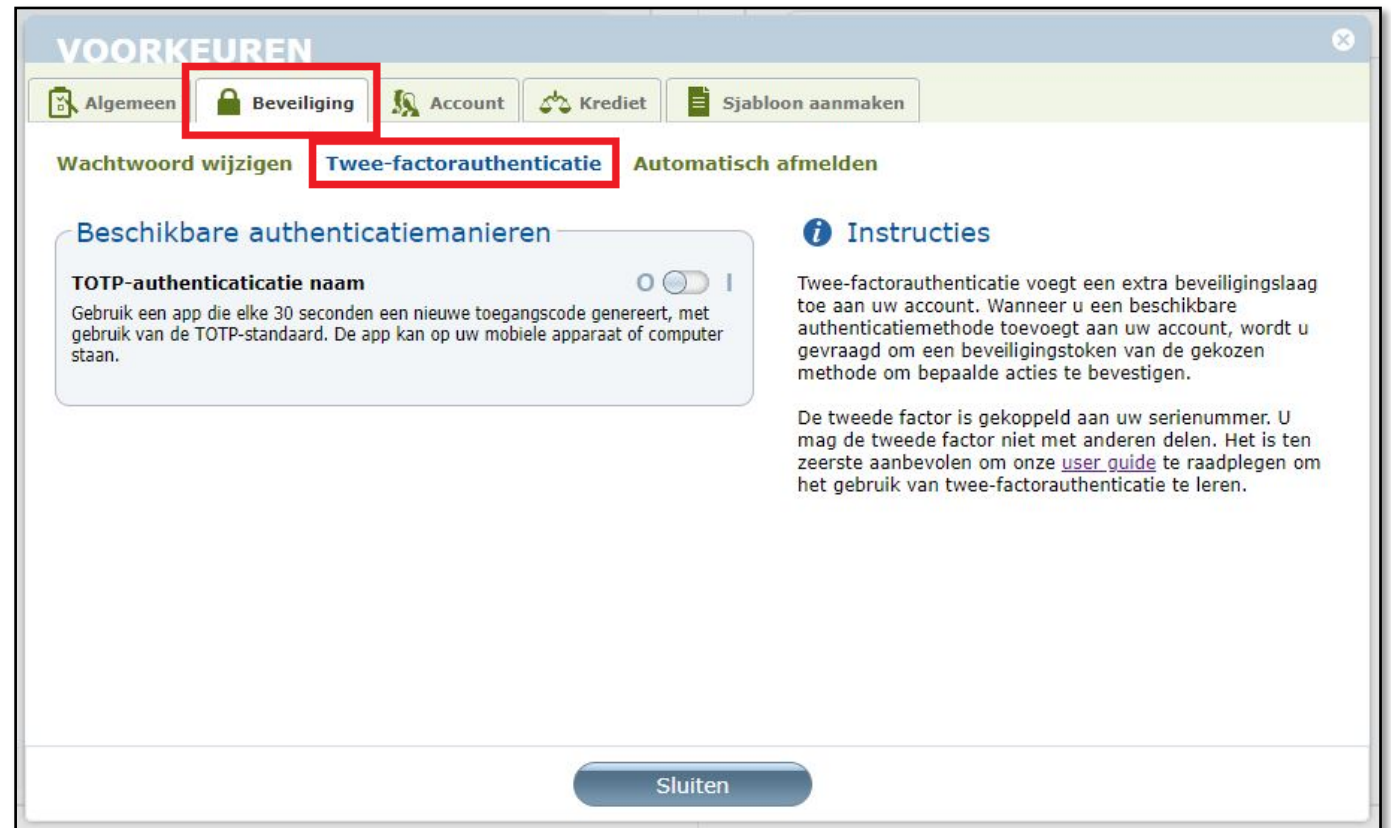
VOORKEUREN

Algemeen | Beveiliging | Account | Krediet | Sjabloon aanmaken

Wachtwoord wijzigen | Twee-factorauthenticatie | Automatisch afmelden

Beschikbare authenticatiemanieren

TOTP-authenticaticatie naam

O I

Gebruik een app die elke 30 seconden een nieuwe toegangscode genereert, met gebruik van de TOTP-standaard. De app kan op uw mobiele apparaat of computer staan.

Instructies

Twee-factorauthenticatie voegt een extra beveiligingslaag toe aan uw account. Wanneer u een beschikbare authenticatiemethode toevoegt aan uw account, wordt u gevraagd om een beveiligingstoken van de gekozen methode om bepaalde acties te bevestigen.

De tweede factor is gekoppeld aan uw serienummer. U mag de tweede factor niet met anderen delen. Het is ten zeerste aanbevolen om onze user guide te raadplegen om het gebruik van twee-factorauthenticatie te leren.

Sluiten